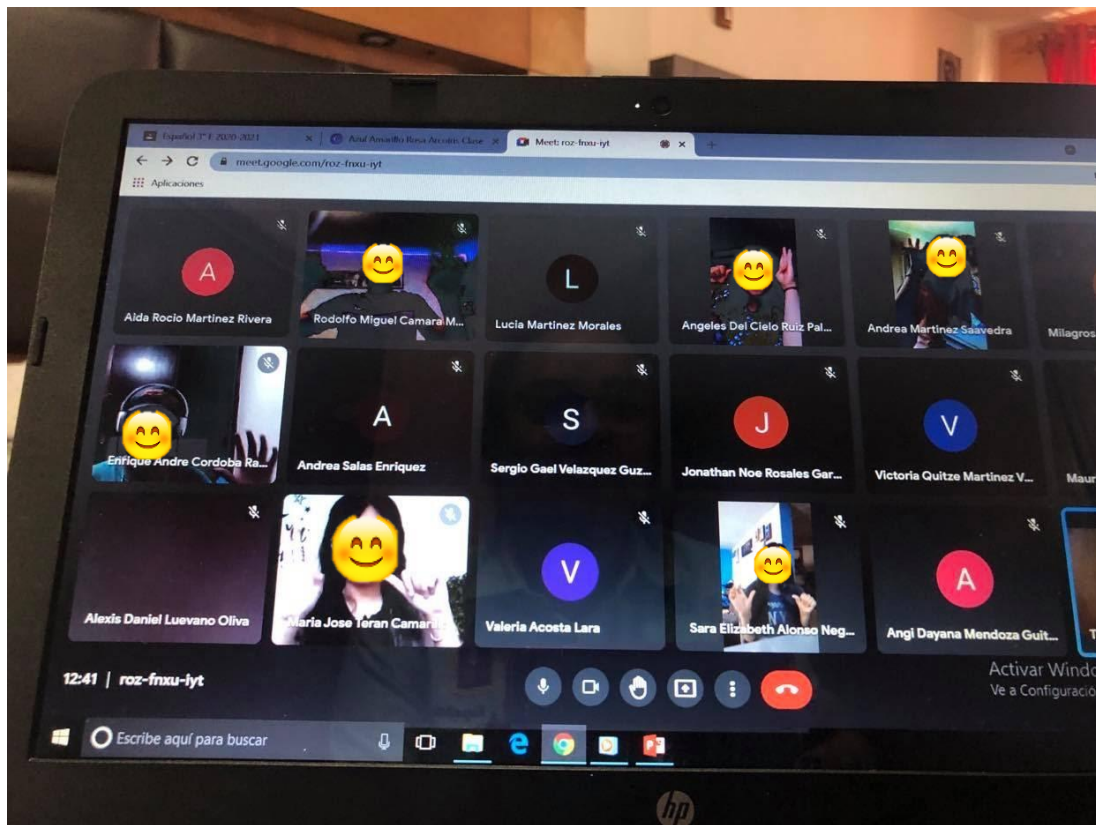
Español 3° F 2020-2021
Azul Amarillo Rosa Arcoiris Clase
Meet: roz-fnxu-iyt
meet.google.com/roz-fnxu-iyt
Aplicaciones

A
Aida Rocio Martinez Rivera
Rodolfo Miguel Camara M...
L
Lucia Martinez Morales
Angeles Del Cielo Ruiz Pal...
Andrea Martinez Saavedra
Milagros
Enrique Andre Cordoba Ra...
A
Andrea Salas Enriquez
S
Sergio Gael Velazquez Guz...
J
Jonathan Noe Rosales Gar...
V
Victoria Quitze Martinez V...
Maur
Alexis Daniel Luevano Oliva
Maria Jose Teran Camar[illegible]
V
Valeria Acosta Lara
Sara Elizabeth Alonso Neg...
A
Angi Dayana Mendoza Guit...

12:41 | roz-fnxu-iyt
Activar Windo
Ve a Configuració

Escribe aquí para buscar
hp